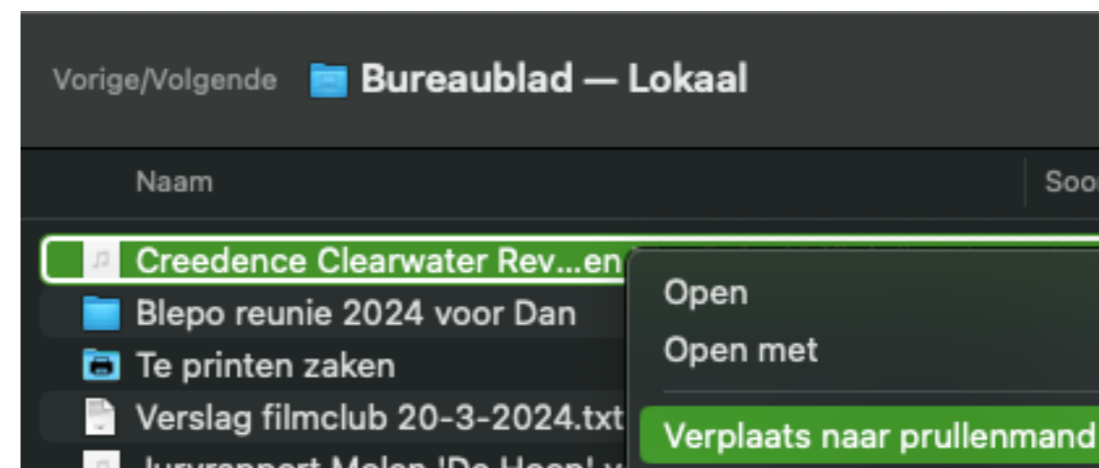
Vorige/Volgende

Bureaublad — Lokaal

Naam

Soo

Creedence Clearwater Rev...en

Blepo reunie 2024 voor Dan

Te printen zaken

Verslag filmclub 20-3-2024.txt

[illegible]

Open

Open met

Verplaats naar prullenmand